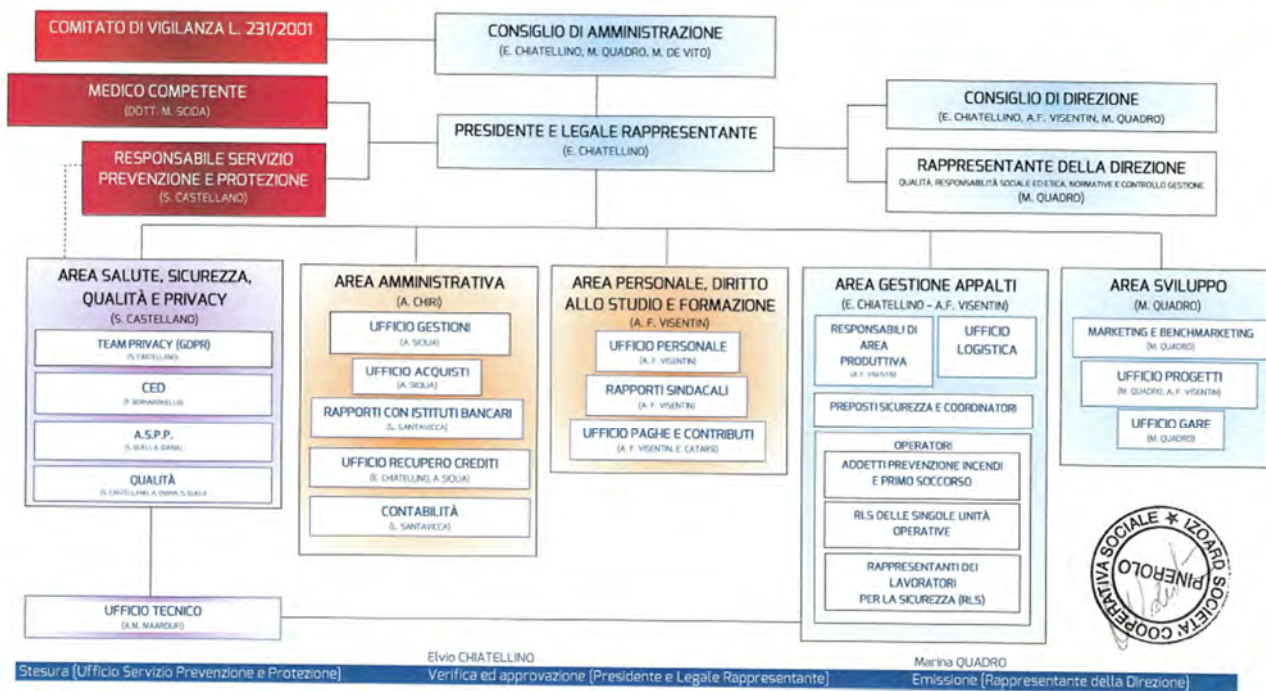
COMITATO DI VIGILANZA L. 231/2001

CONSIGLIO DI AMMINISTRAZIONE
(E. CHIATELLINO, M. QUADRO, M. DE VITO)

MEDICO COMPETENTE
(DOTT. M. SCIDA)

PRESIDENTE E LEGALE RAPPRESENTANTE
(E. CHIATELLINO)

CONSIGLIO DI DIREZIONE
(E. CHIATELLINO, A.F. VISENTIN, M. QUADRO)

RESPONSABILE SERVIZIO PREVENZIONE E PROTEZIONE
(S. CASTELLANO)

RAPPRESENTANTE DELLA DIREZIONE
QUALITÀ, RESPONSABILITÀ SOCIALE ED ETICA, NORMATIVE E CONTROLLO GESTIONE
(M. QUADRO)

AREA SALUTE, SICUREZZA, QUALITÀ E PRIVACY
(S. CASTELLANO)

TEAM PRIVACY (GDPR)
(S. CASTELLANO)

CED
(F. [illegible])

A.S.P.P.
(S. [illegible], A. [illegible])

QUALITÀ
(S. CASTELLANO, A. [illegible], S. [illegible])

AREA AMMINISTRATIVA
(A. CHIRI)

UFFICIO GESTIONI
(A. SIOLA)

UFFICIO ACQUISTI
(A. SIOLA)

RAPPORTI CON ISTITUTI BANCARI
(L. SANTAVICCA)

UFFICIO RECUPERO CREDITI
(E. CHIATELLINO, A. SIOLA)

CONTABILITÀ
(L. SANTAVICCA)

AREA PERSONALE, DIRITTO ALLO STUDIO E FORMAZIONE
(A. F. VISENTIN)

UFFICIO PERSONALE
(A. F. VISENTIN)

RAPPORTI SINDACALI
(A. F. VISENTIN)

UFFICIO PAGHE E CONTRIBUTI
(A. F. VISENTIN, E. CATARSI)

AREA GESTIONE APPALTI
(E. CHIATELLINO - A.F. VISENTIN)

RESPONSABILI DI AREA PRODUTTIVA
(A.F. VISENTIN)

UFFICIO LOGISTICA

PREPOSTI SICUREZZA E COORDINATORI

OPERATORI

ADDETTI PREVENZIONE INCENDI E PRIMO SOCCORSO

RLS DELLE SINGOLE UNITÀ OPERATIVE

RAPPRESENTANTI DEI LAVORATORI PER LA SICUREZZA (RLS)

AREA SVILUPPO
(M. QUADRO)

MARKETING E BENCHMARKETING
(M. QUADRO)

UFFICIO PROGETTI
(M. QUADRO, A.F. VISENTIN)

UFFICIO GARE
(M. QUADRO)

UFFICIO TECNICO
(A.M. MAAROUFI)

COOPERATIVA SOCIALE * IZOARD SOCIETÀ COOPERATIVA PINEROLO

Stesura (Ufficio Servizio Prevenzione e Protezione)

Elvio CHIATELLINO
Verifica ed approvazione (Presidente e Legale Rappresentante)

Marina QUADRO
Emissione (Rappresentante della Direzione)